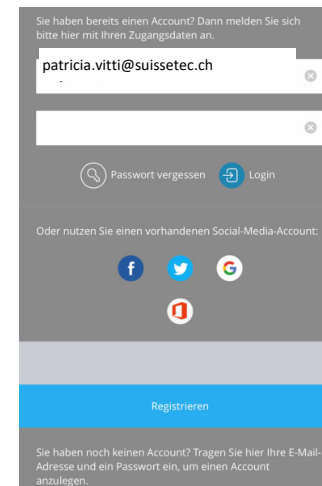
Sie haben bereits einen Account? Dann melden Sie sich bitte hier mit Ihren Zugangsdaten an.

patricia.vitti@suissetec.ch

Passwort vergessen Login

Oder nutzen Sie einen vorhandenen Social-Media-Account:

Registrieren

Sie haben noch keinen Account? Tragen Sie hier Ihre E-Mail-Adresse und ein Passwort ein, um einen Account anzulegen.